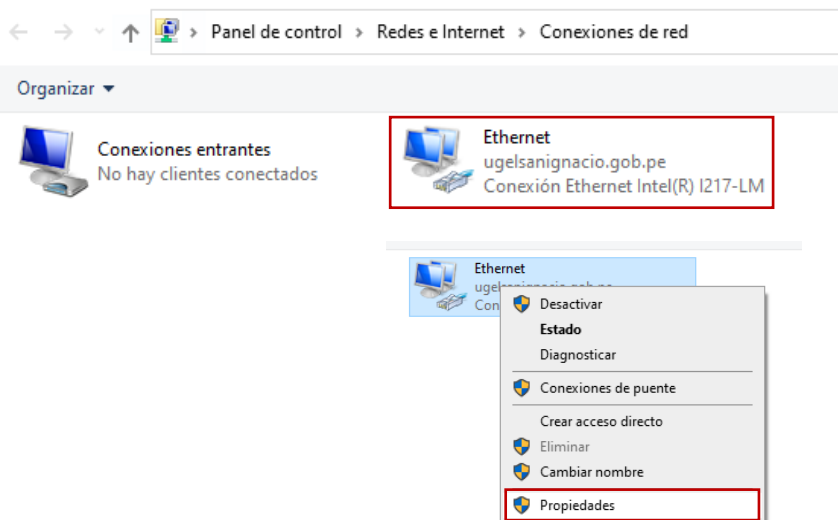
Panel de control > Redes e Internet > Conexiones de red

Organizar ▾

Conexiones entrantes
No hay clientes conectados

Ethernet
ugelsanignacio.gob.pe
Conexión Ethernet Intel(R) I217-LM

Ethernet
ugelsanignacio.gob.pe
Con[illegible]

Desactivar
Estado
Diagnosticar
Conexiones de puente
Crear acceso directo
Eliminar
Cambiar nombre
Propiedades